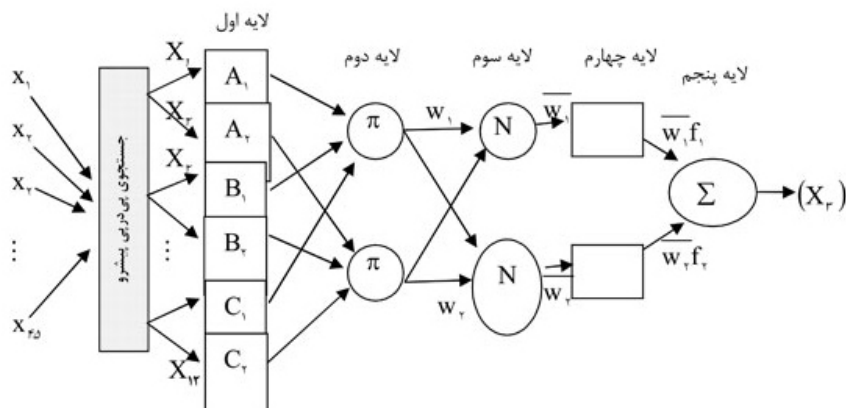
لایه اول

لایه دوم

لایه سوم

لایه چهارم

لایه پنجم

$x_۱$

$x_۲$

$x_۳$

⋮

$x_{۴۵}$

جستجوی پی‌درپی پیشرو

$X_۱$

$X_۲$

$X_۳$

⋮

$X_{۱۲}$

$A_۱$

$A_۲$

$B_۱$

$B_۲$

$C_۱$

$C_۲$

π

π

$w_۱$

$w_۲$

N

N

$\overline{w_۱}$

$\overline{w_۲}$

$\overline{w_۱}f_۱$

$\overline{w_۲}f_۲$

Σ

$(X_۳)$